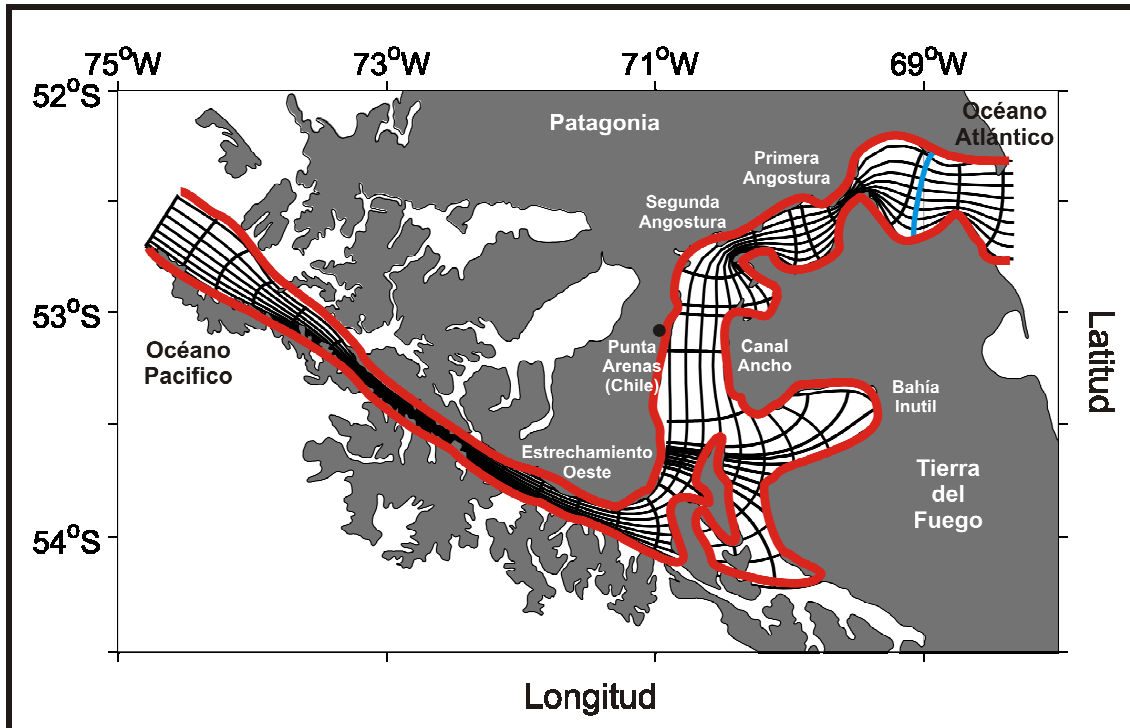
75°W
73°W
71°W
69°W
52°S
53°S
54°S
Patagonia
Océano Atlántico
Primera Angostura
Segunda Angostura
Océano Pacifico
Punta Arenas (Chile)
Canal Ancho
Bahía Inutil
Estrechamiento Oeste
Tierra del Fuego
Latitud
Longitud